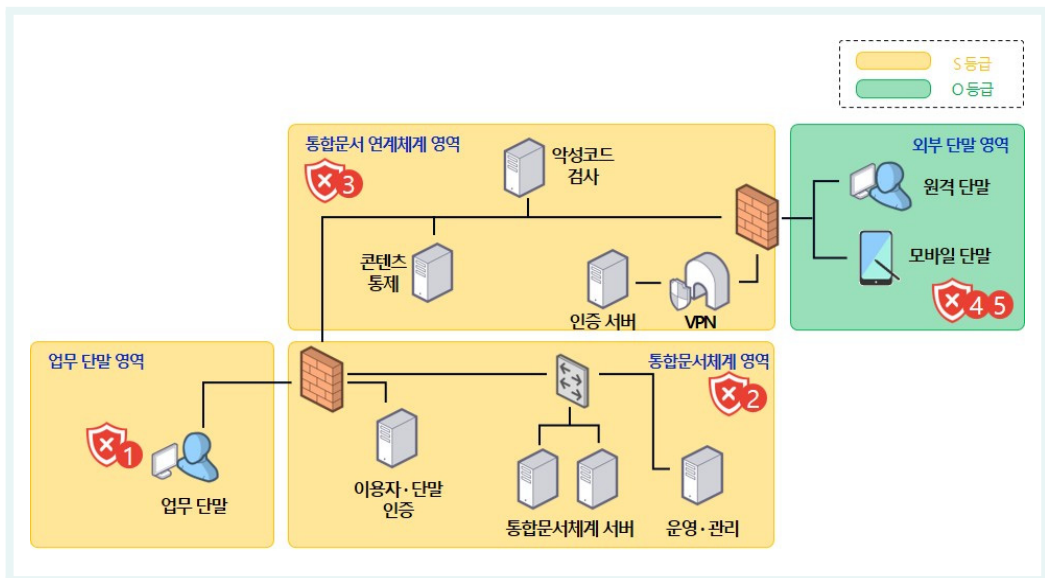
S 등급
O 등급

통합문서 연계체계 영역
3
악성코드 검사
콘텐츠 통제
인증 서버
VPN

외부 단말 영역
원격 단말
모바일 단말
4 5

업무 단말 영역
1
업무 단말

통합문서체계 영역
2
이용자 · 단말 인증
통합문서체계 서버
운영 · 관리